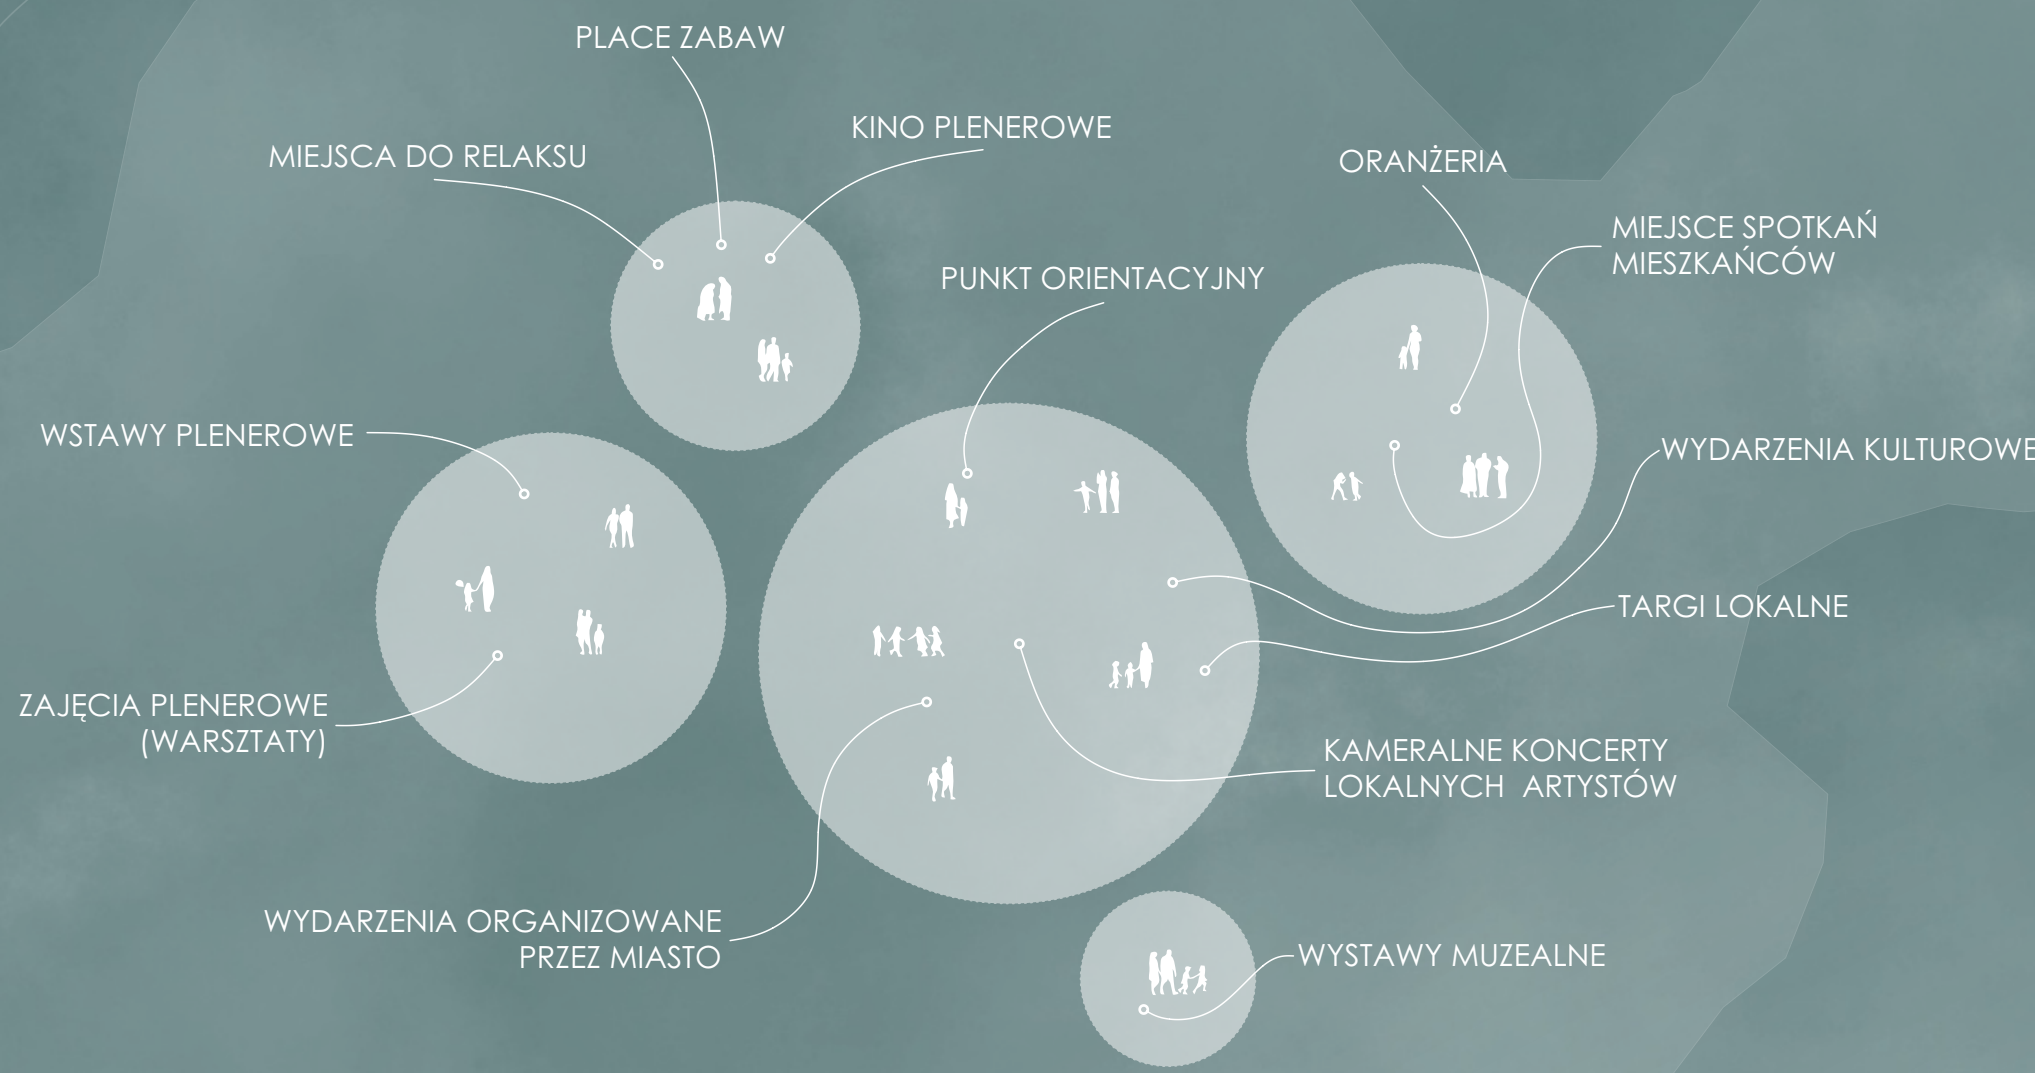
PLACE ZABAW

KINO PLENEROWE

MIEJSCA DO RELAKSU

ORANŻERIA

MIEJSCE SPOTKAŃ MIESZKAŃCÓW

PUNKT ORIENTACYJNY

WSTAWY PLENEROWE

WYDARZENIA KULTUROWE

TARGI LOKALNE

ZAJĘCIA PLENEROWE (WARSZTATY)

KAMERALNE KONCERTY LOKALNYCH ARTYSTÓW

WYDARZENIA ORGANIZOWANE PRZEZ MIASTO

WYSTAWY MUZEALNE